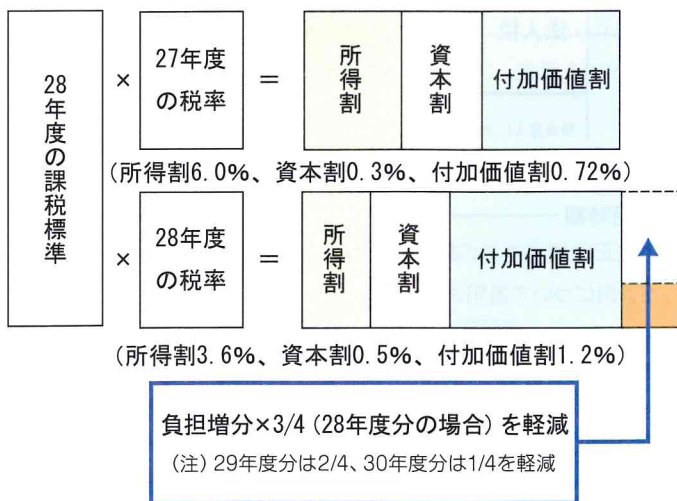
28年度の課税標準

× 27年度の税率 = 所得割 資本割 付加価値割

(所得割6.0%、資本割0.3%、付加価値割0.72%)

× 28年度の税率 = 所得割 資本割 付加価値割

(所得割3.6%、資本割0.5%、付加価値割1.2%)

負担増分×3/4 (28年度分の場合) を軽減

(注) 29年度分は2/4、30年度分は1/4を軽減